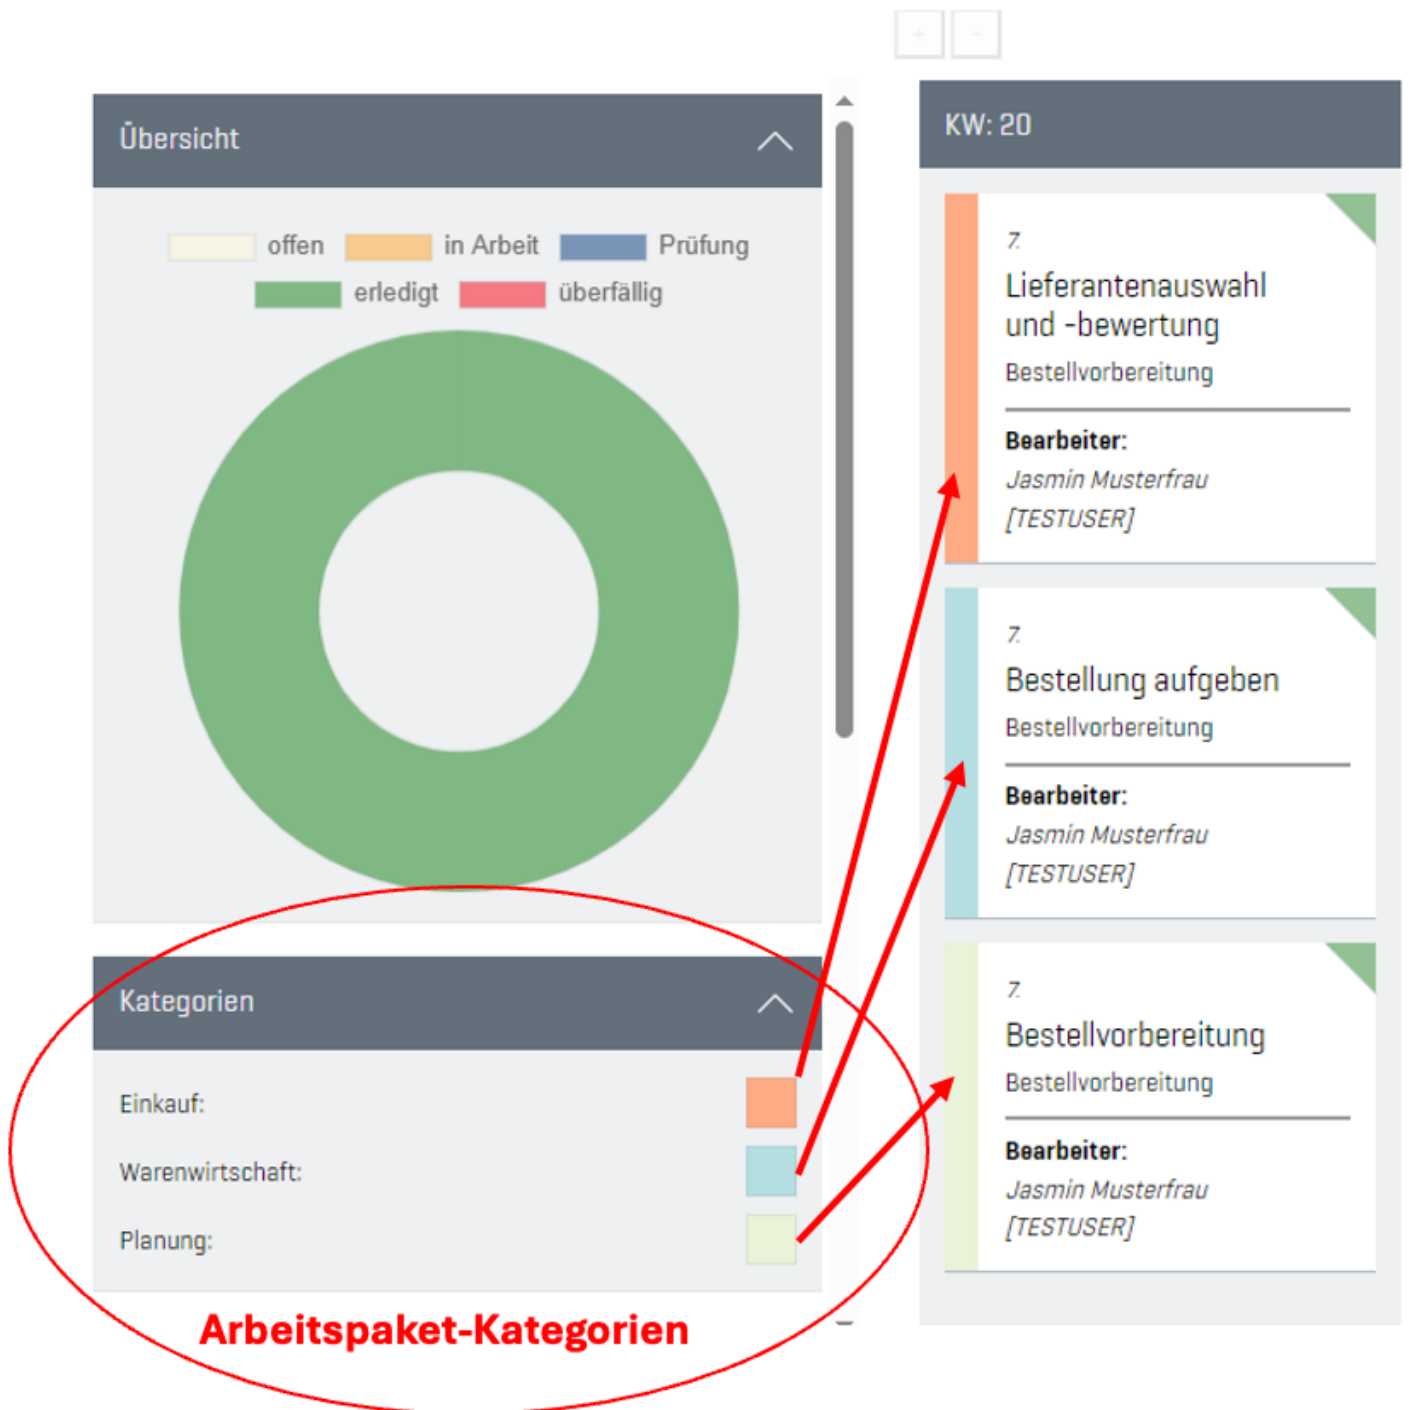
+ -

Übersicht

offen in Arbeit Prüfung
erledigt überfällig

Kategorien

Einkauf:

Warenwirtschaft:

Planung:

Arbeitspaket-Kategorien

KW: 20

7.
Lieferantenauswahl und -bewertung
Bestellvorbereitung

Bearbeiter:
Jasmin Musterfrau [TESTUSER]

7.
Bestellung aufgeben
Bestellvorbereitung

Bearbeiter:
Jasmin Musterfrau [TESTUSER]

7.
Bestellvorbereitung
Bestellvorbereitung

Bearbeiter:
Jasmin Musterfrau [TESTUSER]